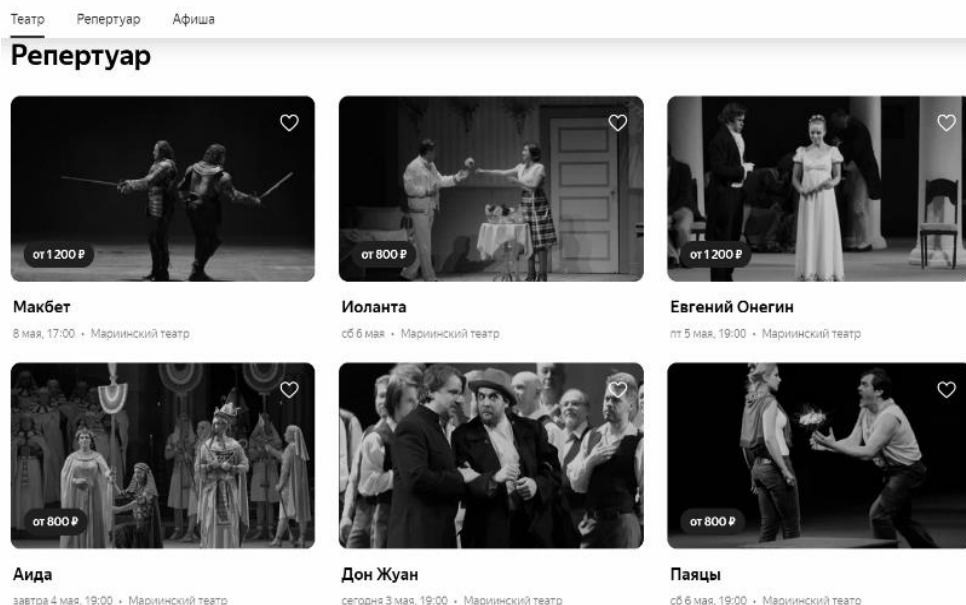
Театр Репертуар Афиша

Репертуар

от 1 200 ₽

Макбет

8 мая, 17:00 • Мариинский театр

от 800 ₽

Иоланта

сб 6 мая • Мариинский театр

от 1 200 ₽

Евгений Онегин

пт 5 мая, 19:00 • Мариинский театр

от 800 ₽

Аида

завтра 4 мая, 19:00 • Мариинский театр

Дон Жуан

сегодня 3 мая, 19:00 • Мариинский театр

от 800 ₽

Паяцы

сб 6 мая, 19:00 • Мариинский театр